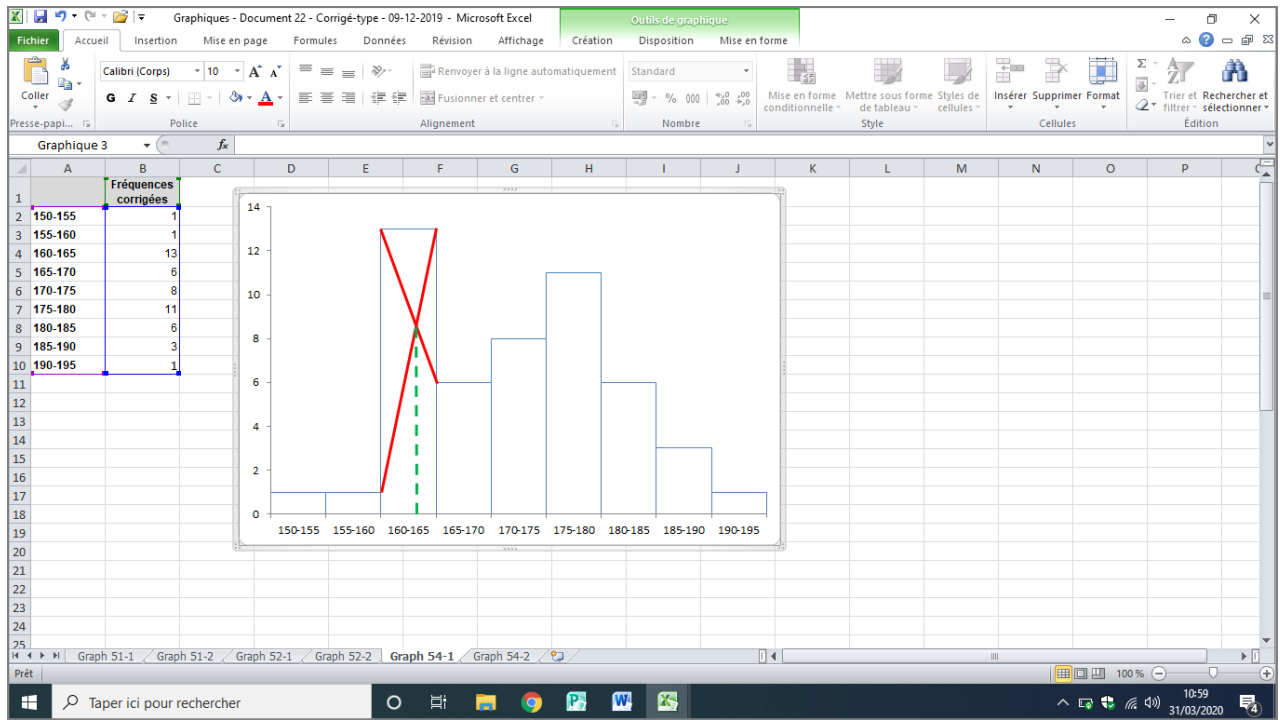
Graphiques - Document 22 - Corrigé-type - 09-12-2019 - Microsoft Excel

Outils de graphique

Fichier | Accueil | Insertion | Mise en page | Formules | Données | Révision | Affichage | Création | Disposition | Mise en forme

Coller | Calibri (Corps) | 10 | G | I | S | Renvoyer à la ligne automatiquement | Fusionner et centrer | Standard | % | 000 | Mise en forme conditionnelle | Mettre sous forme de tableau | Styles de cellules | Insérer | Supprimer | Format | Trier et filtrer | Rechercher et sélectionner

Presse-papi... | Police | Alignement | Nombre | Style | Cellules | Édition

Graphique 3 | $f_x$

| | A | B | C | D | E | F | G | H | I | J | K | L | M | N | O | P |
|---|---|---|---|---|---|---|---|---|---|---|---|---|---|---|---|---|
| 1 | | Fréquences corrigées | | | | | | | | | | | | | | |
| 2 | 150-155 | 1 | | | | | | | | | | | | | | |
| 3 | 155-160 | 1 | | | | | | | | | | | | | | |
| 4 | 160-165 | 13 | | | | | | | | | | | | | | |
| 5 | 165-170 | 6 | | | | | | | | | | | | | | |
| 6 | 170-175 | 8 | | | | | | | | | | | | | | |
| 7 | 175-180 | 11 | | | | | | | | | | | | | | |
| 8 | 180-185 | 6 | | | | | | | | | | | | | | |
| 9 | 185-190 | 3 | | | | | | | | | | | | | | |
| 10 | 190-195 | 1 | | | | | | | | | | | | | | |

11 12 13 14 15 16 17 18 19 20 21 22 23 24 25

14
12
10
8
6
4
2
0

150-155 155-160 160-165 165-170 170-175 175-180 180-185 185-190 190-195

Graph 51-1 | Graph 51-2 | Graph 52-1 | Graph 52-2 | Graph 54-1 | Graph 54-2

Prêt | 100 %

Taper ici pour rechercher

10:59
31/03/2020